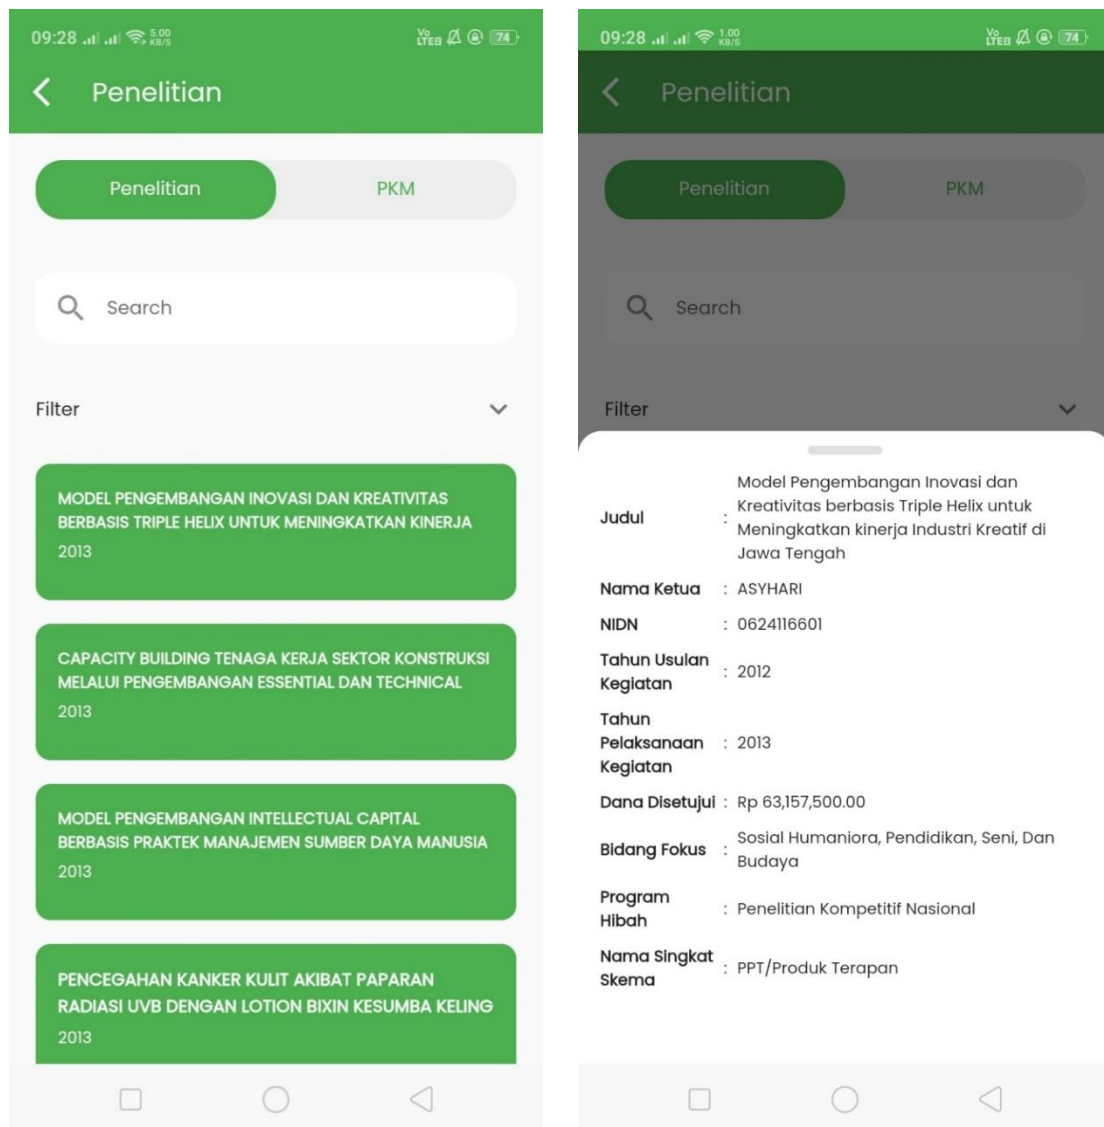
09:28 5.00 KB/S 74

Penelitian

Penelitian PKM

Search

Filter

MODEL PENGEMBANGAN INOVASI DAN KREATIVITAS BERBASIS TRIPLE HELIX UNTUK MENINGKATKAN KINERJA
2013

CAPACITY BUILDING TENAGA KERJA SEKTOR KONSTRUKSI MELALUI PENGEMBANGAN ESSENTIAL DAN TECHNICAL
2013

MODEL PENGEMBANGAN INTELLECTUAL CAPITAL BERBASIS PRAKTEK MANAJEMEN SUMBER DAYA MANUSIA
2013

PENCEGAHAN KANKER KULIT AKIBAT PAPARAN RADIASI UVB DENGAN LOTION BIXIN KESUMBA KELING
2013

09:28 1.00 KB/S 74

Penelitian

Penelitian PKM

Search

Filter

| | | |
|---|---|---|
| Judul | : | Model Pengembangan Inovasi dan Kreatifitas berbasis Triple Helix untuk Meningkatkan kinerja Industri Kreatif di Jawa Tengah |
| Nama Ketua | : | ASYHARI |
| NIDN | : | 0624116601 |
| Tahun Usulan Kegiatan | : | 2012 |
| Tahun Pelaksanaan Kegiatan | : | 2013 |
| Dana Disetujui | : | Rp 63,157,500.00 |
| Bidang Fokus | : | Sosial Humaniora, Pendidikan, Seni, Dan Budaya |
| Program Hibah | : | Penelitian Kompetitif Nasional |
| Nama Singkat Skema | : | PPT/Produk Terapan |